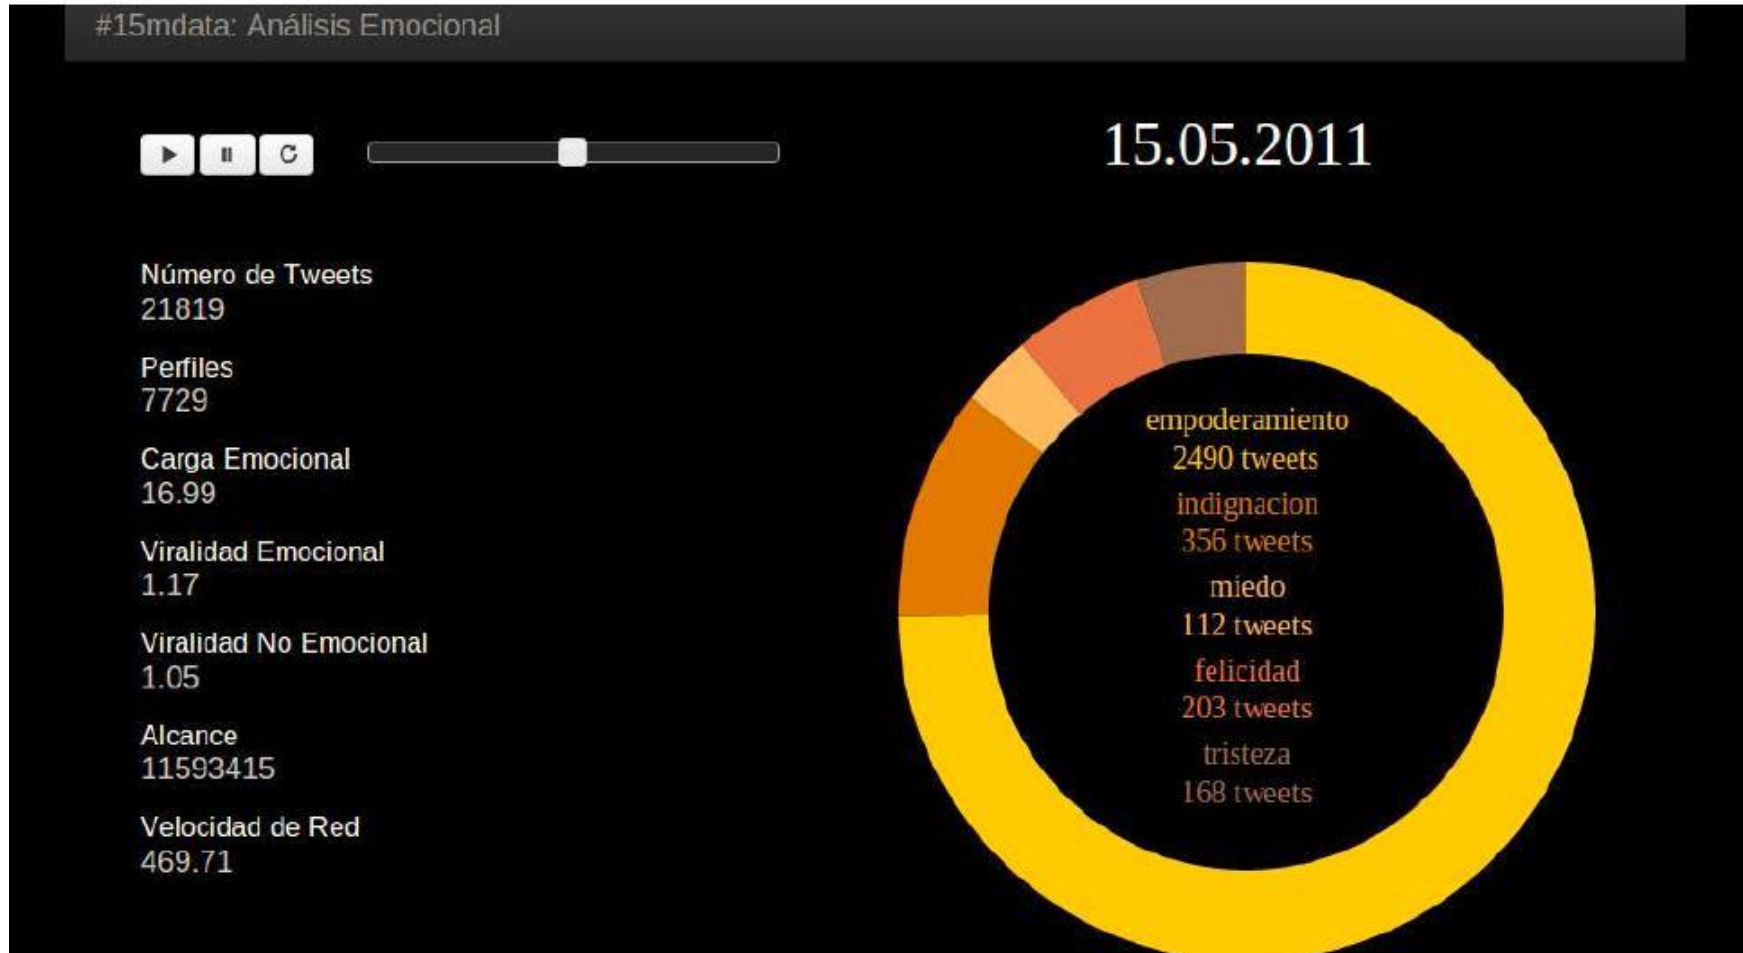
#15mdata: Análisis Emocional

15.05.2011

Número de Tweets
21819

Perfiles
7729

Carga Emocional
16.99

Viralidad Emocional
1.17

Viralidad No Emocional
1.05

Alcance
11593415

Velocidad de Red
469.71

empoderamiento
2490 tweets
indignacion
356 tweets
miedo
112 tweets
felicidad
203 tweets
tristeza
168 tweets